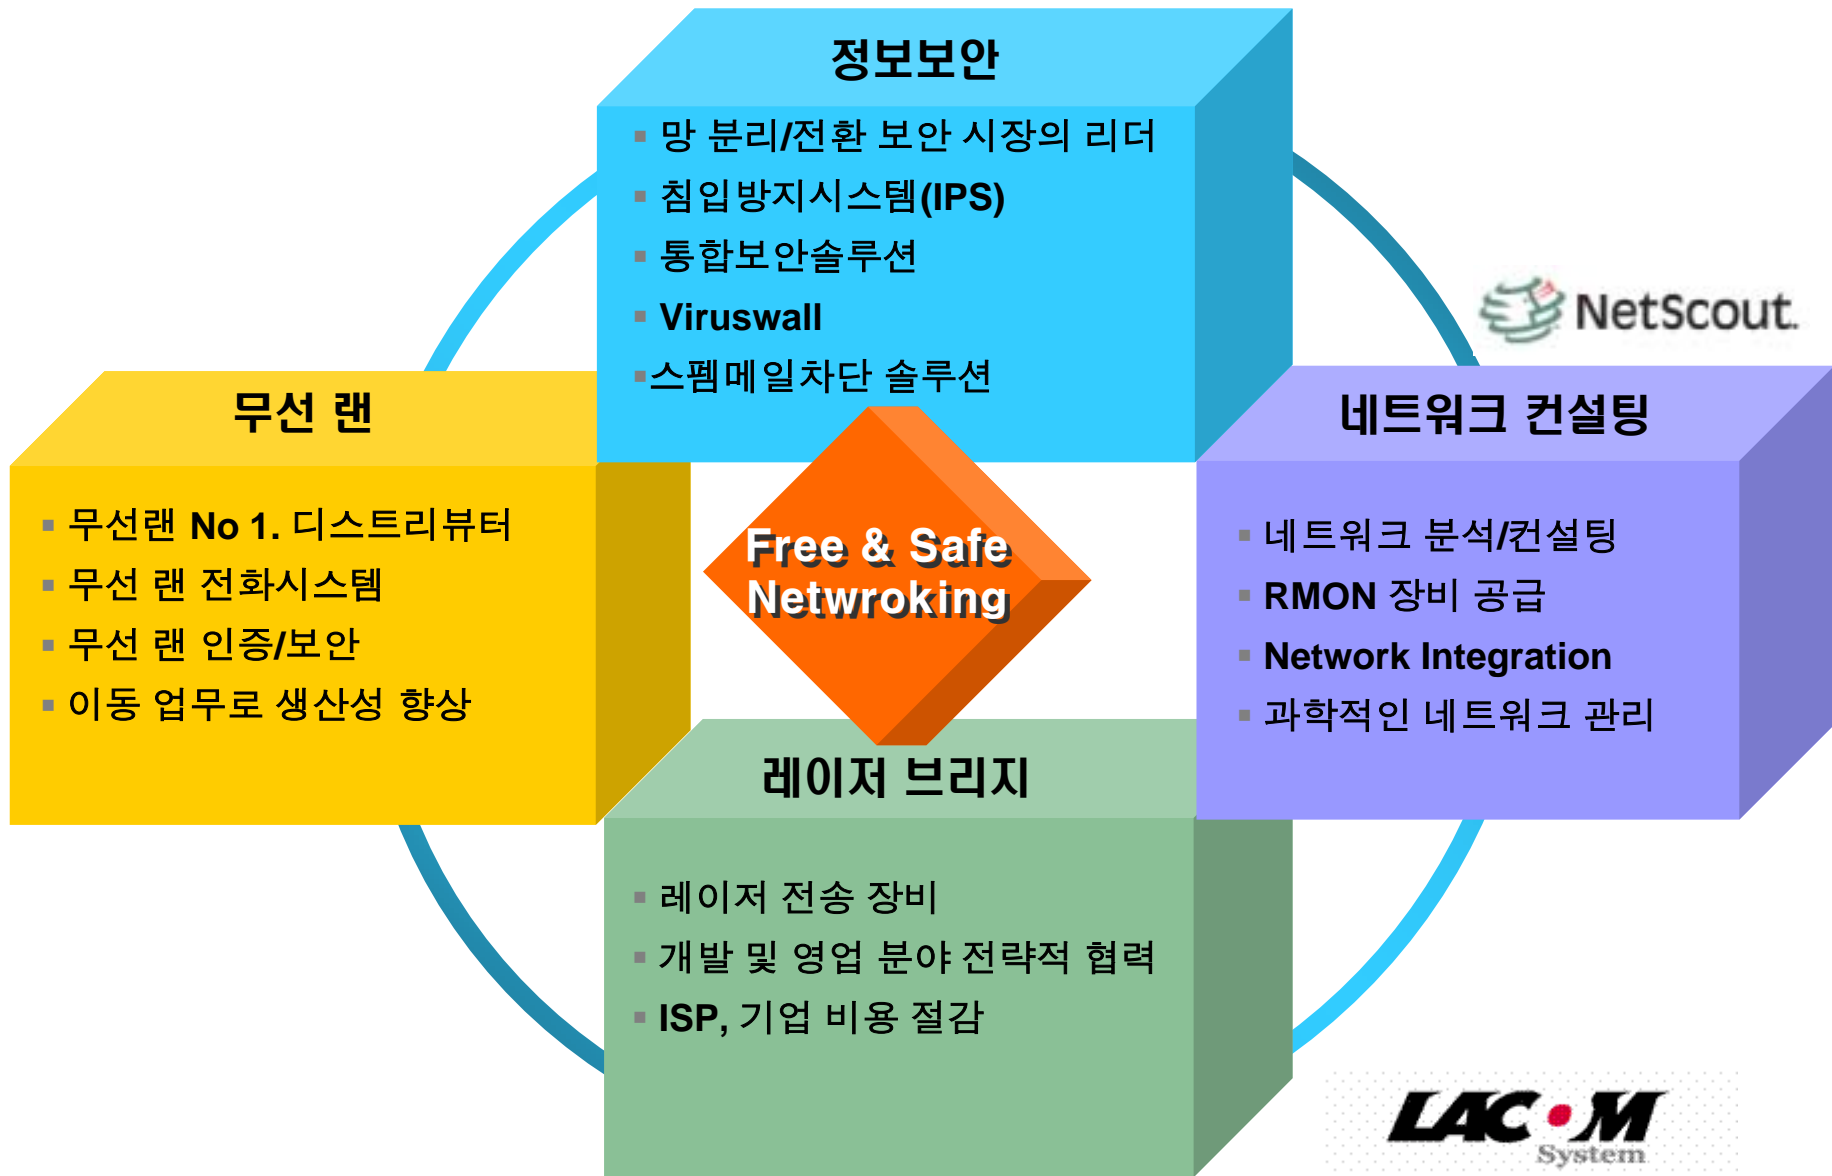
정보보안

망 분리/전환 보안 시장의 리더
침입방지시스템(IPS)
통합보안솔루션
Viruswall
스펨메일차단 솔루션

NetScout.

무선 랜

무선랜 No 1. 디스트리뷰터
무선 랜 전화시스템
무선 랜 인증/보안
이동 업무로 생산성 향상

Free & Safe Netwroking

네트워크 컨설팅

네트워크 분석/컨설팅
RMON 장비 공급
Network Integration
과학적인 네트워크 관리

레이저 브리지

레이저 전송 장비
개발 및 영업 분야 전략적 협력
ISP, 기업 비용 절감

LAC•M System